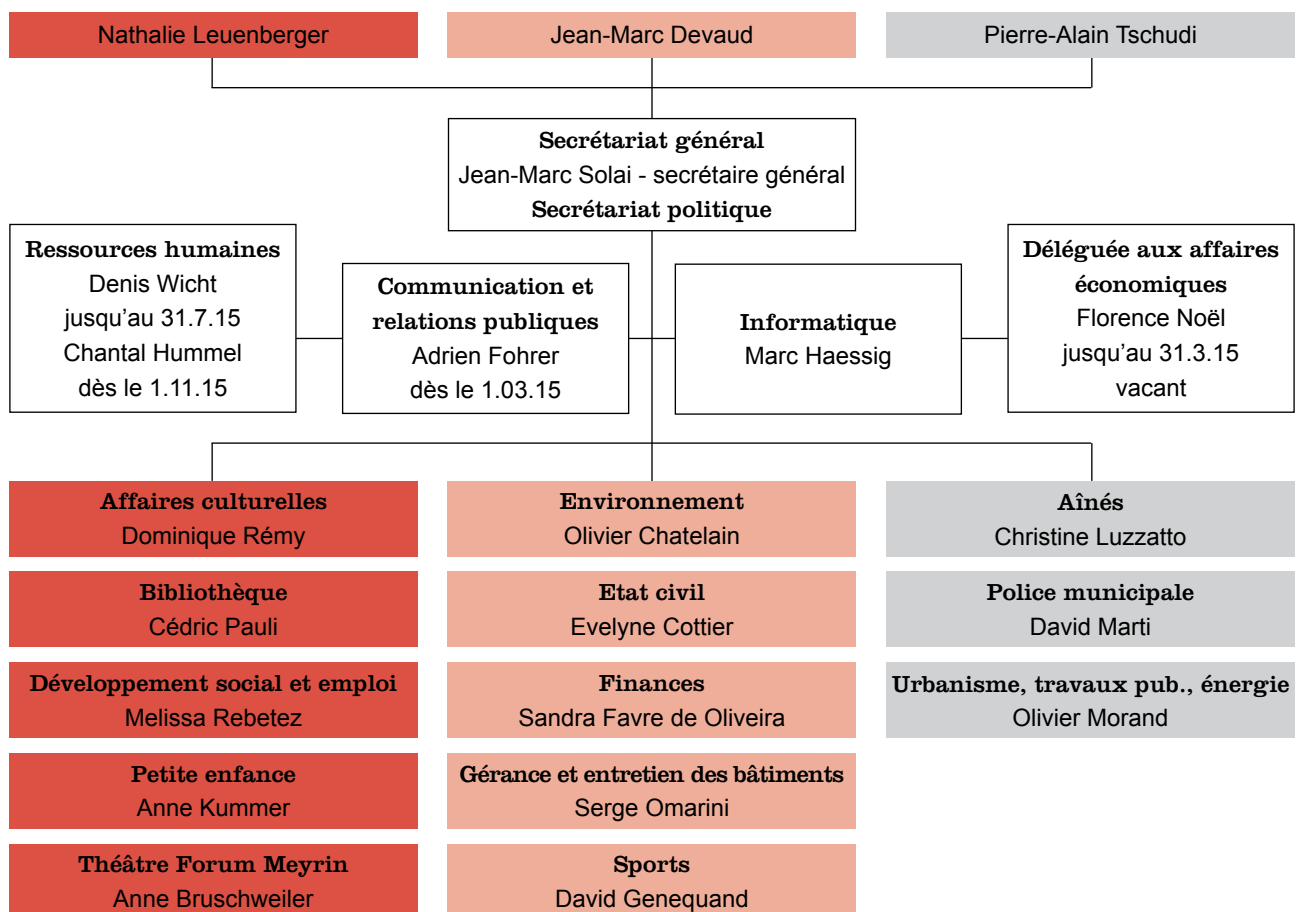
Nathalie Leuenberger

Jean-Marc Devaud

Pierre-Alain Tschudi

Secrétariat général
Jean-Marc Solai - secrétaire général
Secrétariat politique

Ressources humaines
Denis Wicht
jusqu'au 31.7.15
Chantal Hummel
dès le 1.11.15

Communication et relations publiques
Adrien Fohrer
dès le 1.03.15

Informatique
Marc Haessig

Déléguée aux affaires économiques
Florence Noël
jusqu'au 31.3.15
vacant

Affaires culturelles
Dominique Rémy

Bibliothèque
Cédric Pauli

Développement social et emploi
Melissa Rebetez

Petite enfance
Anne Kummer

Théâtre Forum Meyrin
Anne Bruschweiler

Environnement
Olivier Chatelain

Etat civil
Evelyne Cottier

Finances
Sandra Favre de Oliveira

Gérance et entretien des bâtiments
Serge Omarini

Sports
David Genequand

Aînés
Christine Luzzatto

Police municipale
David Marti

Urbanisme, travaux pub., énergie
Olivier Morand